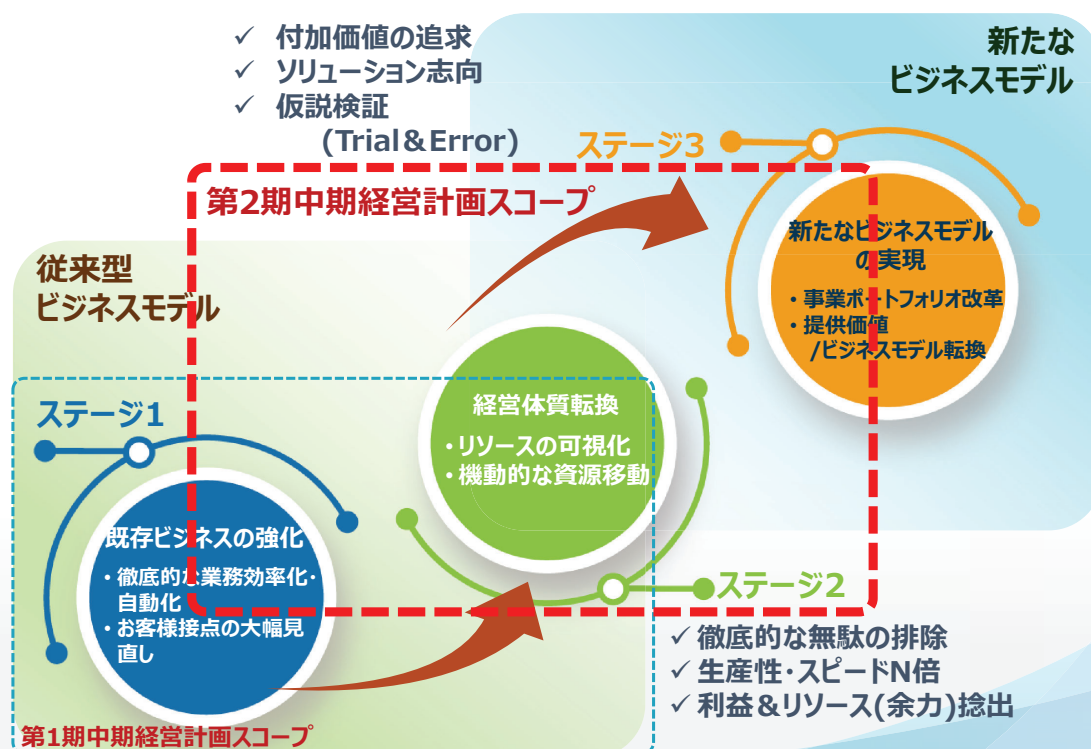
✓ 付加価値の追求
✓ ソリューション志向
✓ 仮説検証
(Trial＆Error)

新たな
ビジネスモデル

ステージ3

第2期中期経営計画スコープ

新たなビジネスモデルの実現
・事業ポートフォリオ改革
・提供価値/ビジネスモデル転換

従来型
ビジネスモデル

ステージ1

経営体質転換
・リソースの可視化
・機動的な資源移動

既存ビジネスの強化
・徹底的な業務効率化・自動化
・お客様接点の大幅見直し

ステージ2

✓ 徹底的な無駄の排除
✓ 生産性・スピードN倍
✓ 利益＆リソース(余力)捻出

第1期中期経営計画スコープ